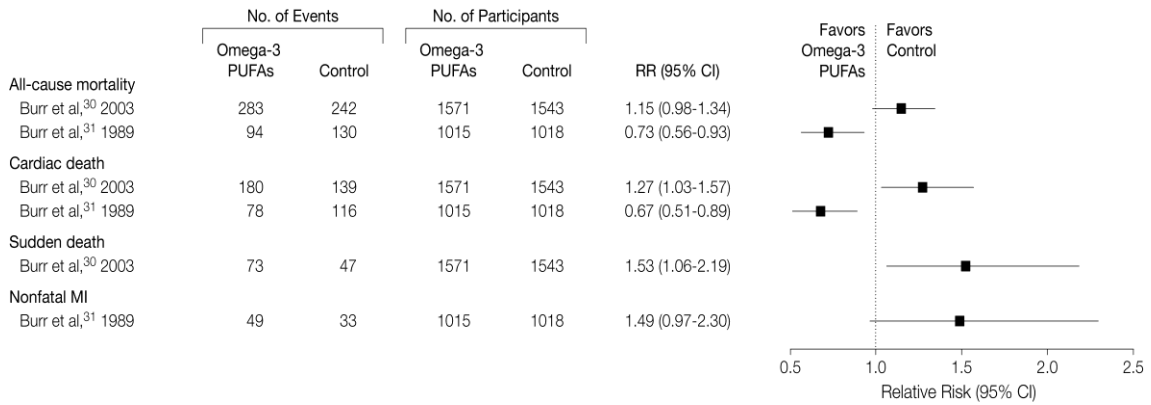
| | No. of Events | | No. of Participants | | |
|---|---|---|---|---|---|
| | Omega-3 PUFAs | Control | Omega-3 PUFAs | Control | RR (95% CI) |
| All-cause mortality | | | | | |
| Burr et al,$^{30}$ 2003 | 283 | 242 | 1571 | 1543 | 1.15 (0.98-1.34) |
| Burr et al,$^{31}$ 1989 | 94 | 130 | 1015 | 1018 | 0.73 (0.56-0.93) |
| Cardiac death | | | | | |
| Burr et al,$^{30}$ 2003 | 180 | 139 | 1571 | 1543 | 1.27 (1.03-1.57) |
| Burr et al,$^{31}$ 1989 | 78 | 116 | 1015 | 1018 | 0.67 (0.51-0.89) |
| Sudden death | | | | | |
| Burr et al,$^{30}$ 2003 | 73 | 47 | 1571 | 1543 | 1.53 (1.06-2.19) |
| Nonfatal MI | | | | | |
| Burr et al,$^{31}$ 1989 | 49 | 33 | 1015 | 1018 | 1.49 (0.97-2.30) |

Favors Omega-3 PUFAs
Favors Control

0.5 1.0 1.5 2.0 2.5
Relative Risk (95% CI)